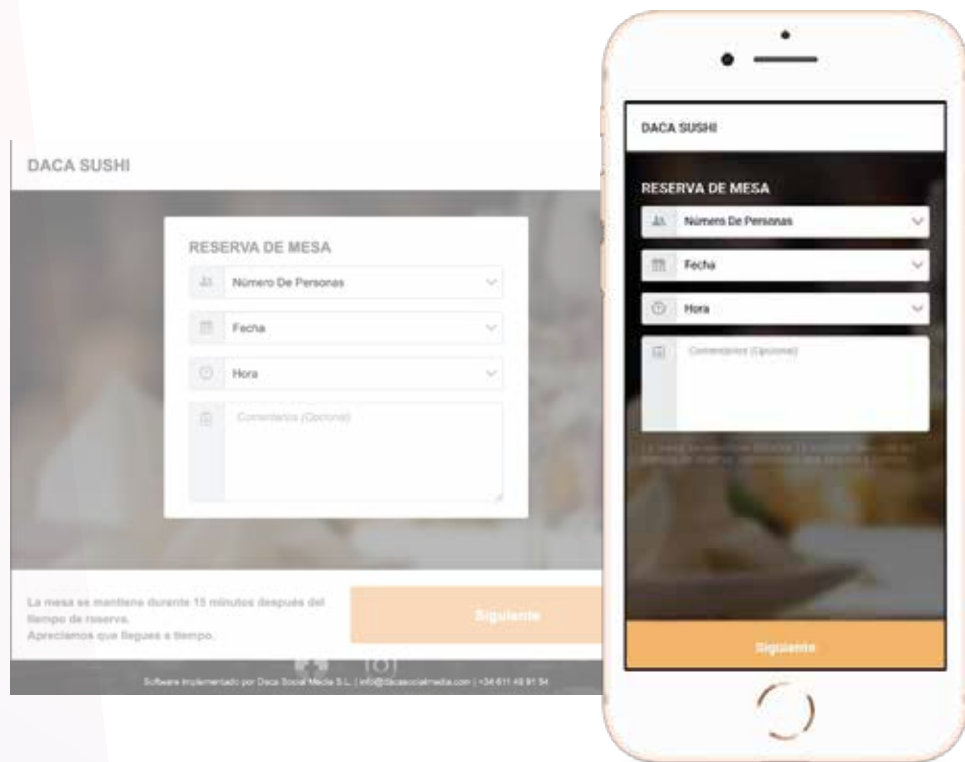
DACA SUSHI

RESERVA DE MESA

Número De Personas

Fecha

Hora

Comentarios (Opcional)

La mesa se mantiene durante 15 minutos después del tiempo de reserva.
Apreciamos que llegues a tiempo.

Siguiente

Software implementado por Daca Social Media S.L. | info@dacasocialmedia.com | +34 611 49 91 54

DACA SUSHI

RESERVA DE MESA

Número De Personas

Fecha

Hora

Comentarios (Opcional)

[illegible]

Siguiente